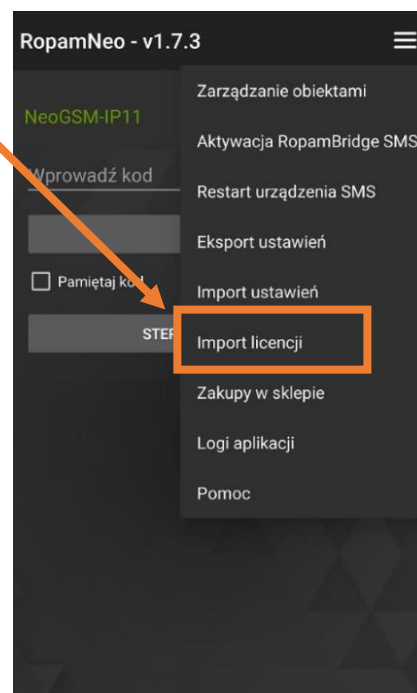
RopamNeo - v1.7.3

NeoGSM-IP11

Wprowadź kod

Pamiętaj ko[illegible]

STE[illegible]

Zarządzanie obiektami

Aktywacja RopamBridge SMS

Restart urządzenia SMS

Eksport ustawień

Import ustawień

Import licencji

Zakupy w sklepie

Logi aplikacji

Pomoc